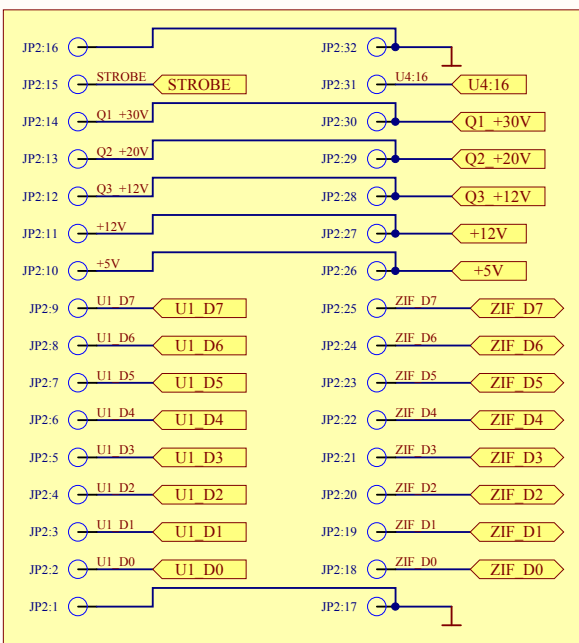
JP2:16
JP2:32

JP2:15
STROBE
STROBE
JP2:31
U4:16
U4:16

JP2:14
Q1 +30V
JP2:30
Q1 +30V

JP2:13
Q2 +20V
JP2:29
Q2 +20V

JP2:12
Q3 +12V
JP2:28
Q3 +12V

JP2:11
+12V
JP2:27
+12V

JP2:10
+5V
JP2:26
+5V

JP2:9
U1 D7
U1 D7
JP2:25
ZIF D7
ZIF D7

JP2:8
U1 D6
U1 D6
JP2:24
ZIF D6
ZIF D6

JP2:7
U1 D5
U1 D5
JP2:23
ZIF D5
ZIF D5

JP2:6
U1 D4
U1 D4
JP2:22
ZIF D4
ZIF D4

JP2:5
U1 D3
U1 D3
JP2:21
ZIF D3
ZIF D3

JP2:4
U1 D2
U1 D2
JP2:20
ZIF D2
ZIF D2

JP2:3
U1 D1
U1 D1
JP2:19
ZIF D1
ZIF D1

JP2:2
U1 D0
U1 D0
JP2:18
ZIF D0
ZIF D0

JP2:1
JP2:17